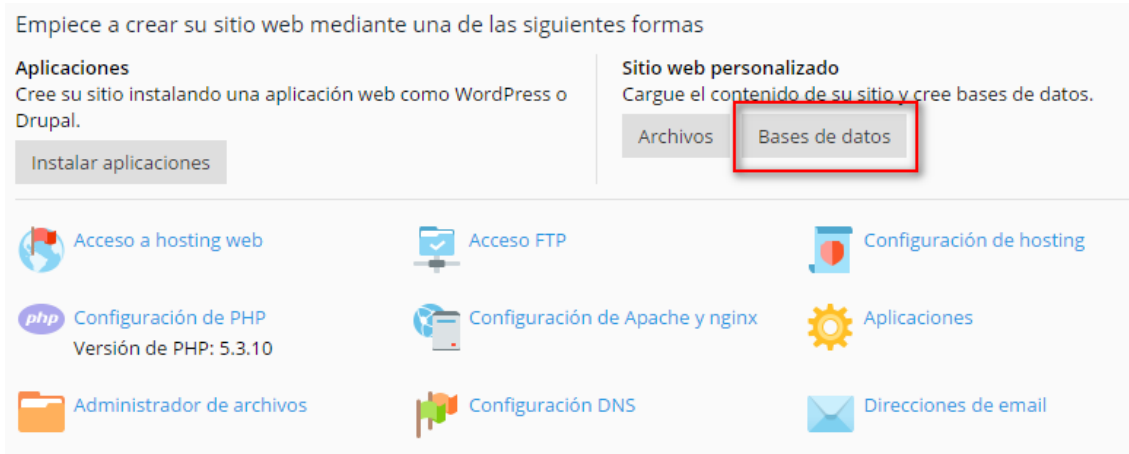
Empiece a crear su sitio web mediante una de las siguientes formas

Aplicaciones
Cree su sitio instalando una aplicación web como WordPress o Drupal.

Instalar aplicaciones

Sitio web personalizado
Cargue el contenido de su sitio y cree bases de datos.

Archivos

Bases de datos

Acceso a hosting web

Acceso FTP

Configuración de hosting

php

Configuración de PHP
Versión de PHP: 5.3.10

Configuración de Apache y nginx

Aplicaciones

Administrador de archivos

Configuración DNS

Direcciones de email